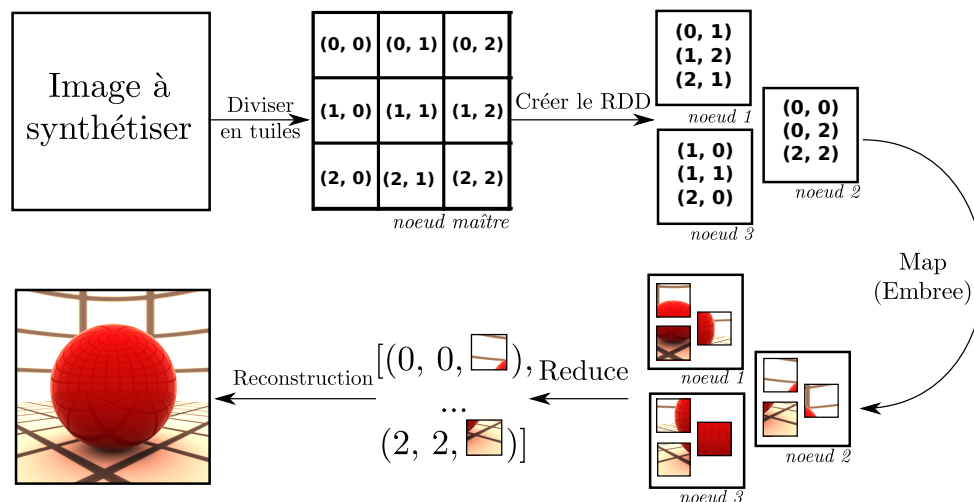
Image à synthétiser

Diviser en tuiles

| (0, 0) | (0, 1) | (0, 2) |
|---|---|---|
| (1, 0) | (1, 1) | (1, 2) |
| (2, 0) | (2, 1) | (2, 2) |

noeud maître

Créer le RDD

(0, 1)
(1, 2)
(2, 1)
noeud 1

(1, 0)
(1, 1)
(2, 0)
noeud 3

(0, 0)
(0, 2)
(2, 2)
noeud 2

Map (Embree)

noeud 1

noeud 2

noeud 3

Reduce

[(0, 0, ),
...
(2, 2, )]

Reconstruction